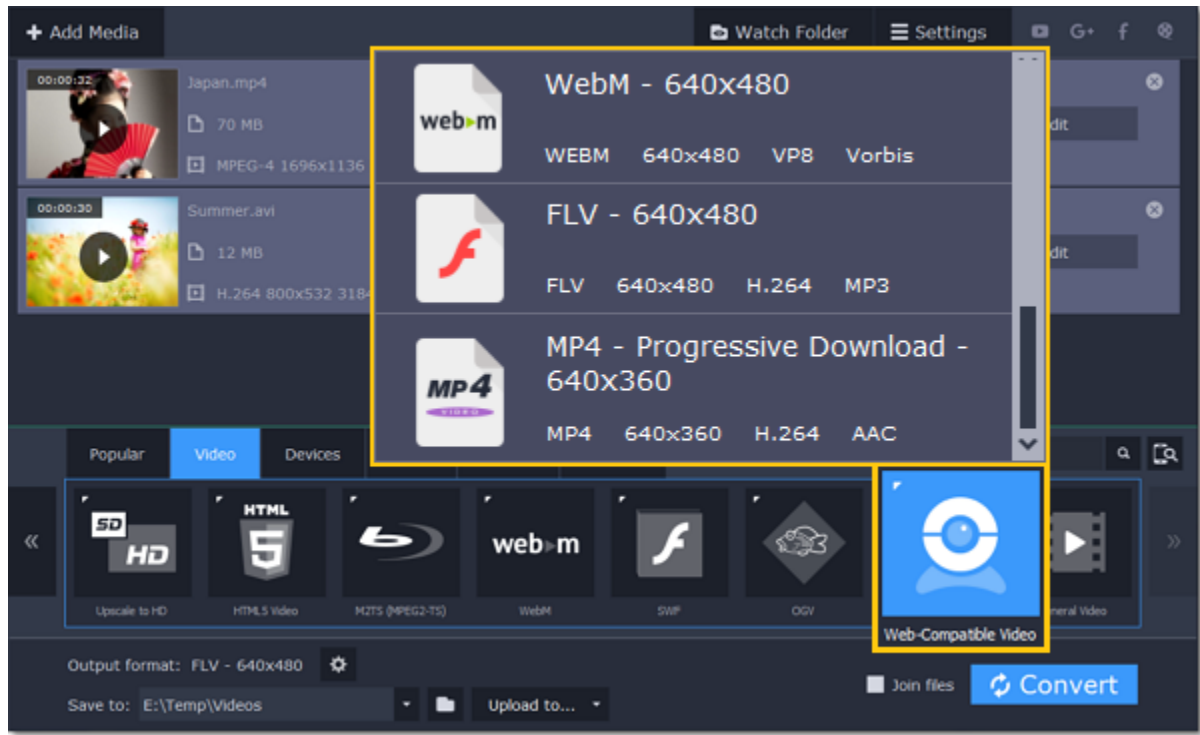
Add Media
Watch Folder
Settings

00:00:32
Japan.mp4
70 MB
MPEG-4 1696x1136

00:00:30
Summer.avi
12 MB
H.264 800x532 318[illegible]

dit
dit

webm
WebM - 640x480
WEBM 640x480 VP8 Vorbis

FLV - 640x480
FLV 640x480 H.264 MP3

MP4
VIDEO
MP4 - Progressive Download - 640x360
MP4 640x360 H.264 AAC

Popular
Video
Devices

«
SD
HD
Upscale to HD
HTML 5
HTML5 Video
M2TS (MPEG2-TS)
webm
WebM
SWF
OGV
Web-Compatible Video
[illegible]neral Video
»

Output format: FLV - 640x480
Save to: E:\Temp\Videos
Upload to...
Join files
Convert